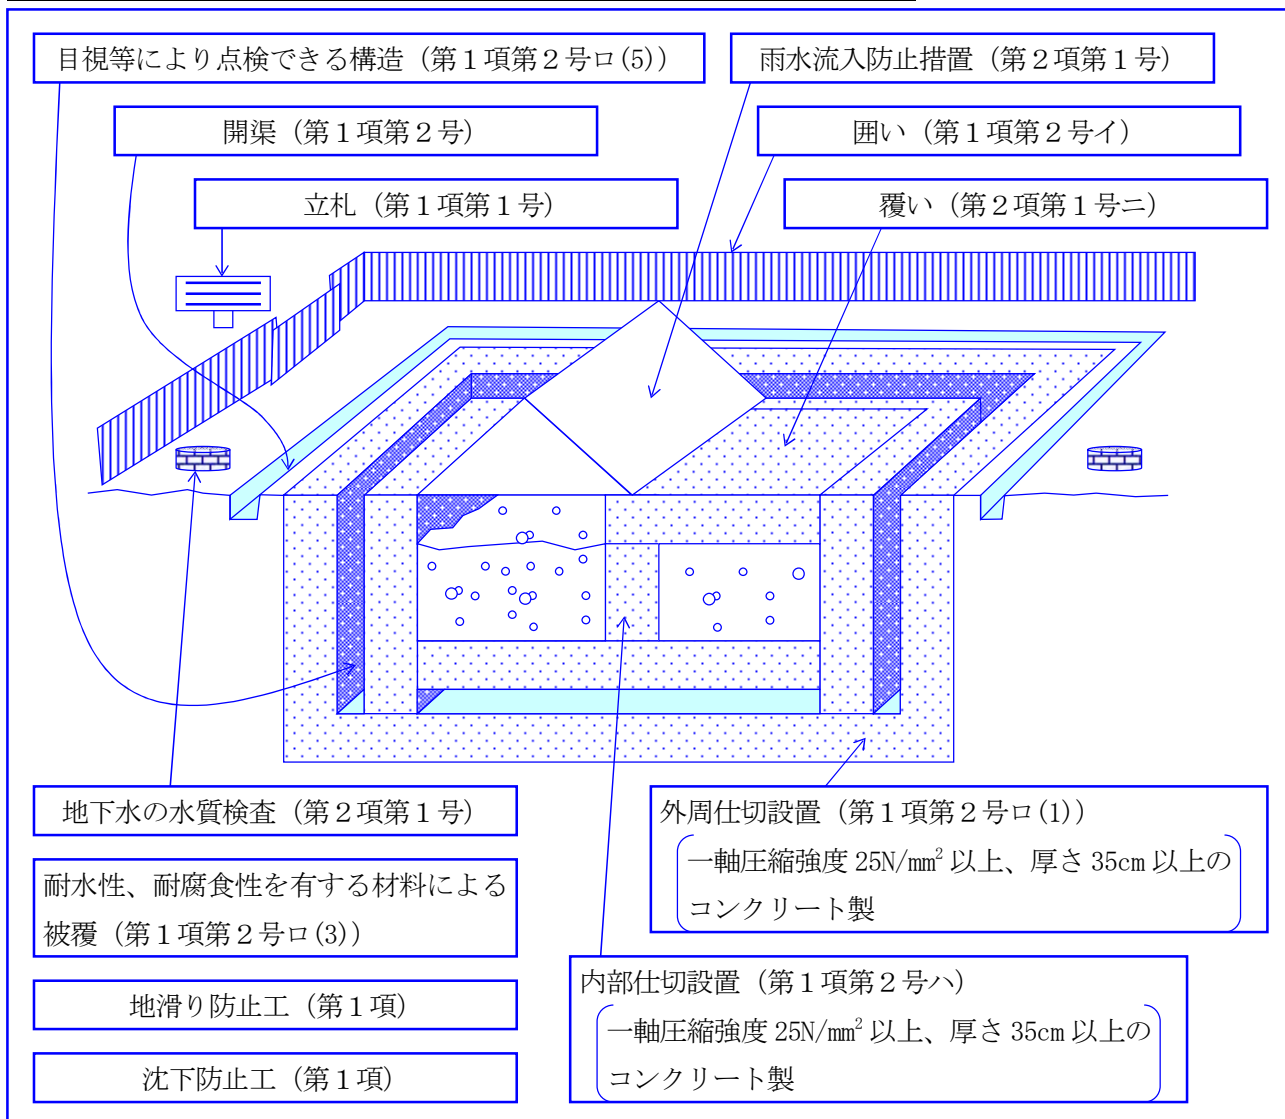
目視等により点検できる構造（第１項第２号ロ(5)）

雨水流入防止措置（第２項第１号）

開渠（第１項第２号）

囲い（第１項第２号イ）

立札（第１項第１号）

覆い（第２項第１号ニ）

地下水の水質検査（第２項第１号）

外周仕切設置（第１項第２号ロ(1)）

一軸圧縮強度 25N/mm$^2$ 以上、厚さ 35cm 以上のコンクリート製

耐水性、耐腐食性を有する材料による被覆（第１項第２号ロ(3)）

内部仕切設置（第１項第２号ハ）

一軸圧縮強度 25N/mm$^2$ 以上、厚さ 35cm 以上のコンクリート製

地滑り防止工（第１項）

沈下防止工（第１項）